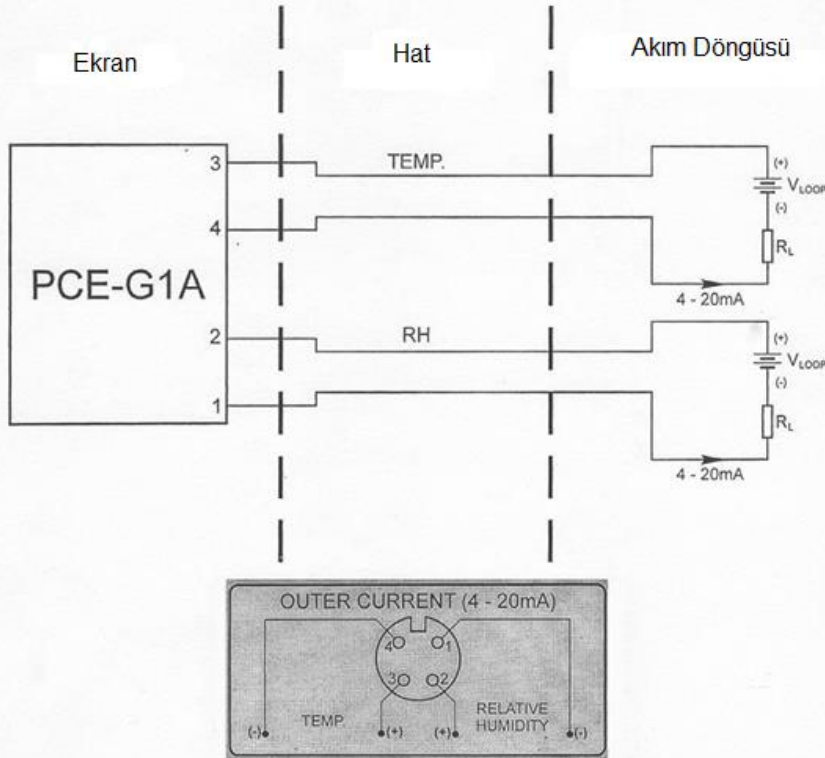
Ekran

Hat

Akım Döngüsü

PCE-G1A

3

4

2

1

TEMP.

RH

(+)

$V_{LOOP}$

(-)

$R_L$

4 - 20mA

(+)

$V_{LOOP}$

(-)

$R_L$

4 - 20mA

OUTER CURRENT (4 - 20mA)

4

1

3

2

(-)

TEMP.

(+)

(+)

RELATIVE HUMIDITY

(-)